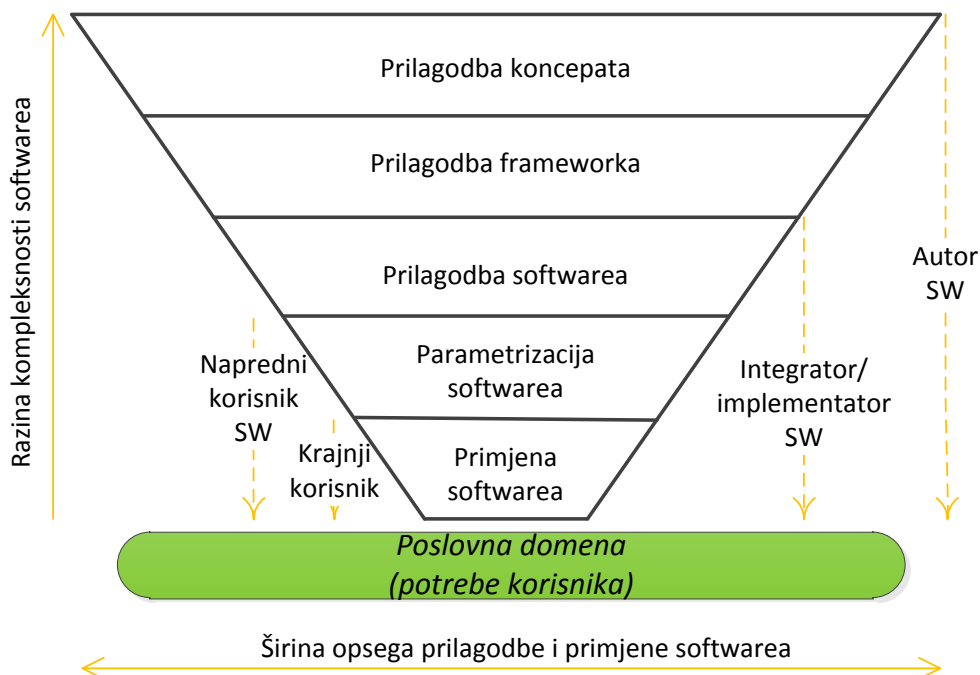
Razina kompleksnosti softwarea

Prilagodba koncepata

Prilagodba frameworka

Prilagodba softwarea

Parametrizacija softwarea

Primjena softwarea

Napredni korisnik SW

Krajnji korisnik

Integrator/ implementator SW

Autor SW

Poslovna domena (potrebe korisnika)

Širina opsega prilagodbe i primjene softwarea